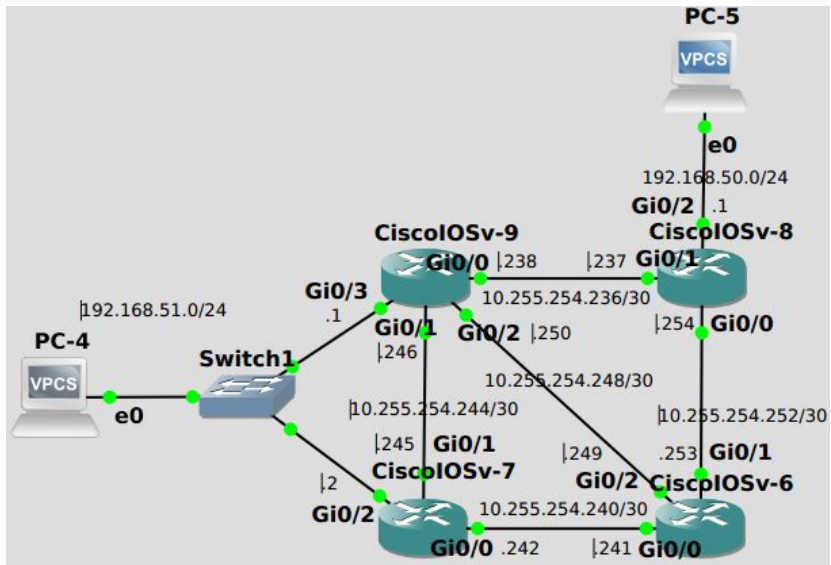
PC-5
VPCS
e0
192.168.50.0/24
Gi0/2 .1
CiscoIOSv-8
CiscoIOSv-9
Gi0/0 .238
.237 Gi0/1
10.255.254.236/30
192.168.51.0/24
Gi0/3
.1
Gi0/1
Gi0/2 .250
.254 Gi0/0
PC-4
VPCS
Switch1
e0
.246
10.255.254.248/30
10.255.254.244/30
10.255.254.252/30
.245 Gi0/1
.249
.253 Gi0/1
CiscoIOSv-7
Gi0/2
CiscoIOSv-6
.2
Gi0/2
10.255.254.240/30
Gi0/0 .242
.241 Gi0/0